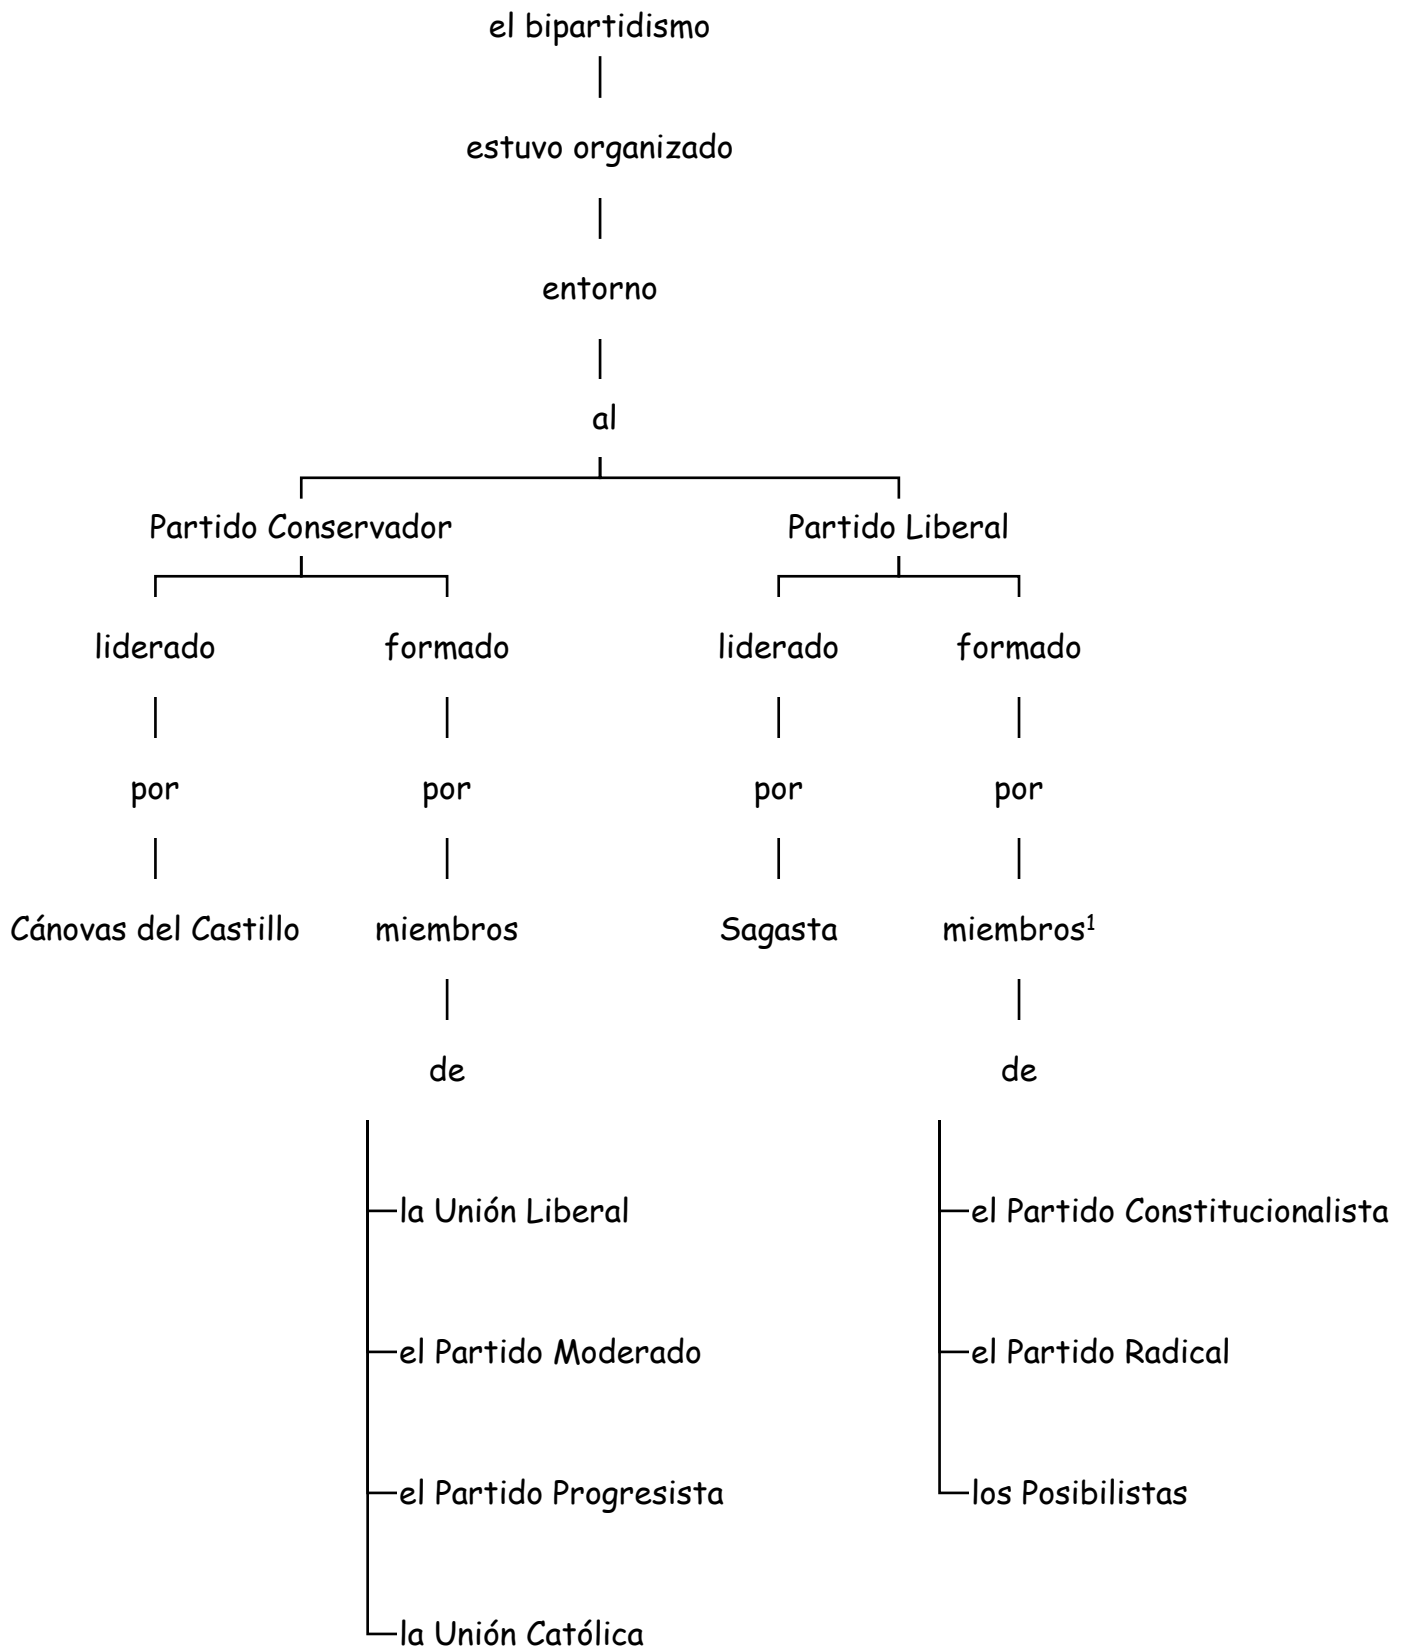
el bipartidismo

estuvo organizado

entorno

al

Partido Conservador

liderado

por

Cánovas del Castillo

formado

por

miembros

de

la Unión Liberal

el Partido Moderado

el Partido Progresista

la Unión Católica

Partido Liberal

liderado

por

Sagasta

formado

por

miembros$^1$

de

el Partido Constitucionalista

el Partido Radical

los Posibilistas